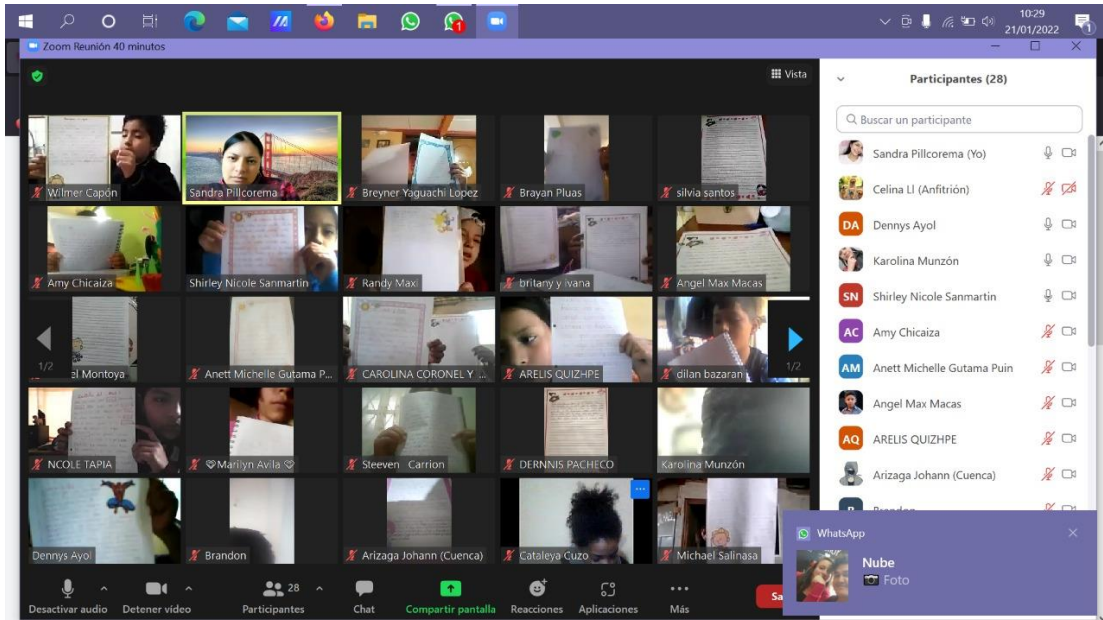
10:29
21/01/2022

Zoom Reunión 40 minutos

Vista

Wilmer Capón
Sandra Pillcorema
Breyner Yaguachi Lopez
Brayan Pluas
silvia santos
Amy Chicaiza
Shirley Nicole Sanmartin
Randy Maxi
brilany y ivana
Angel Max Macas
1/2
el Montoya
Anett Michelle Gutama P...
CAROLINA CORONEL Y ...
ARELIS QUIZHPE
dilan bazaran
1/2
NCOLE TAPIA
♡Marilyn Avila♡
Steeven Carrion
DERNNIS PACHECO
Karolina Munzón
Dennys Ayol
Brandon
Arizaga Johann (Cuenca)
Cataleya Cuzo
Michael Salinasa

Desactivar audio
Detener video
28
Participantes
Chat
Compartir pantalla
Reacciones
Aplicaciones
Más
Sa

Participantes (28)

Buscar un participante

Sandra Pillcorema (Yo)
Celina Ll (Anfitrión)
DA Dennys Ayol
Karolina Munzón
SN Shirley Nicole Sanmartin
AC Amy Chicaiza
AM Anett Michelle Gutama Puin
Angel Max Macas
AQ ARELIS QUIZHPE
Arizaga Johann (Cuenca)
Brandon

WhatsApp
Nube
Foto